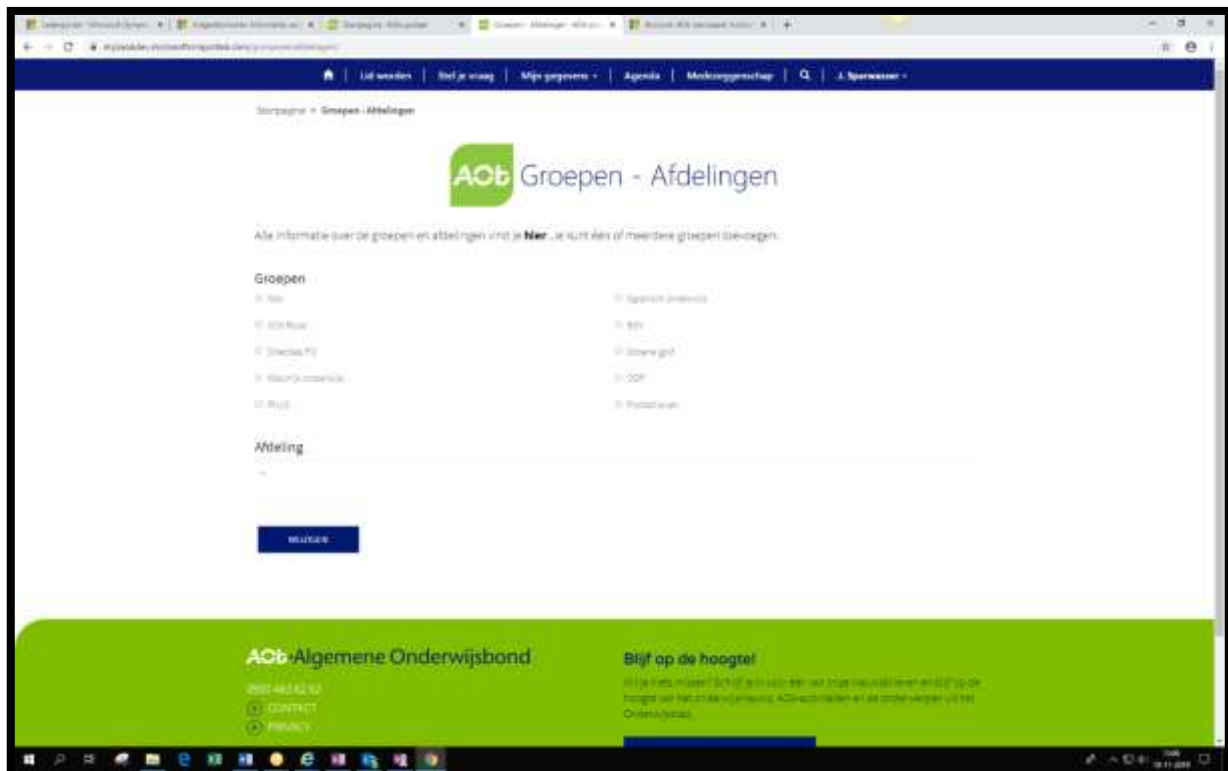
Lid worden | Stel je vraag | Mijn gegevens | Agenda | Medezeggenschap | J. Sperwasser

Startpagina > Groepen - Afdelingen

AOb Groepen - Afdelingen

Alle informatie over de groepen en afdelingen vind je **hier**. Je kunt één of meerdere groepen toevoegen.

Groepen

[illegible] | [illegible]
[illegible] | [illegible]
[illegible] | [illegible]
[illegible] | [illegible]
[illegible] | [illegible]

Afdeling

WIJZIGEN

AOb Algemene Onderwijsbond

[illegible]
CONTACT
PRIVACY

Blijf op de hoogte!

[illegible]